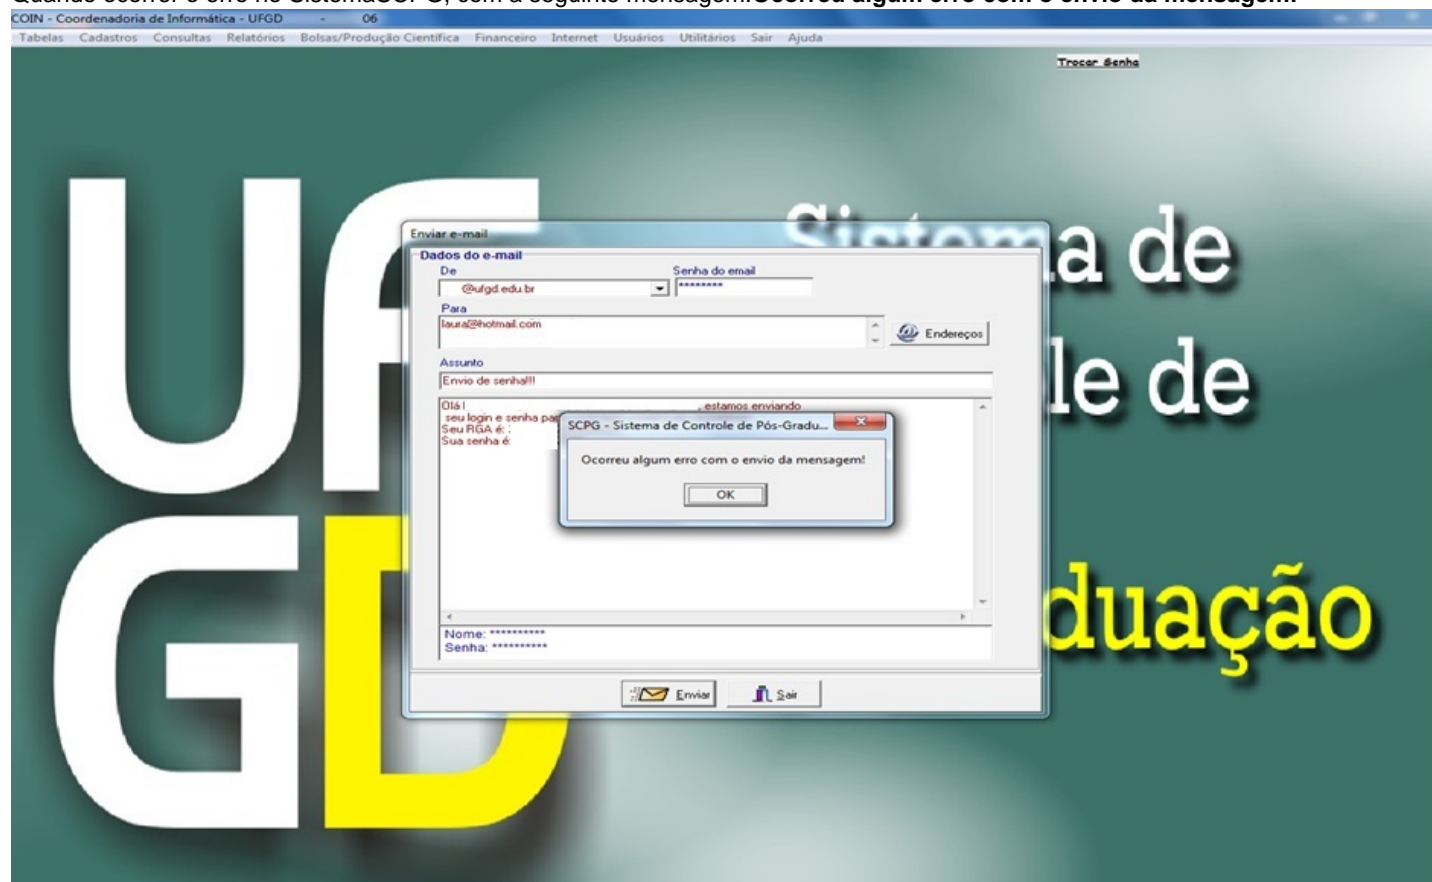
COIN - Coordenadoria de Informática - UFGD - 06

Tabelas Cadastros Consultas Relatórios Bolsas/Produção Científica Financeiro Internet Usuários Utilitários Sair Ajuda

Trocar Senha

UF GD

Sistema de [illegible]le de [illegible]duação

Enviar e-mail

Dados do e-mail

De

@ufgd.edu.br

Senha do email

********

Para

laura@hotmail.com

Endereços

Assunto

Envio de senha!!!

Olá ! , estamos enviando seu login e senha pa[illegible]
Seu RGA é: .
Sua senha é:

Nome: **********
Senha: **********

Enviar

Sair

SCPG - Sistema de Controle de Pós-Gradu...

Ocorreu algum erro com o envio da mensagem!

OK